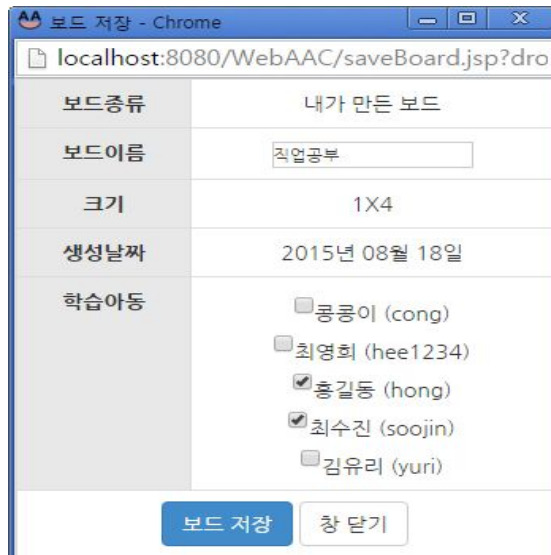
보드 저장 - Chrome

localhost:8080/WebAAC/saveBoard.jsp?dro

| 보드종류 | 내가 만든 보드 |
|---|---|
| 보드이름 | 직업공부 |
| 크기 | 1X4 |
| 생성날짜 | 2015년 08월 18일 |
| 학습아동 | 콩콩이 (cong)<br>최영희 (hee1234)<br>홍길동 (hong)<br>최수진 (soojin)<br>김유리 (yuri) |

보드 저장 창 닫기